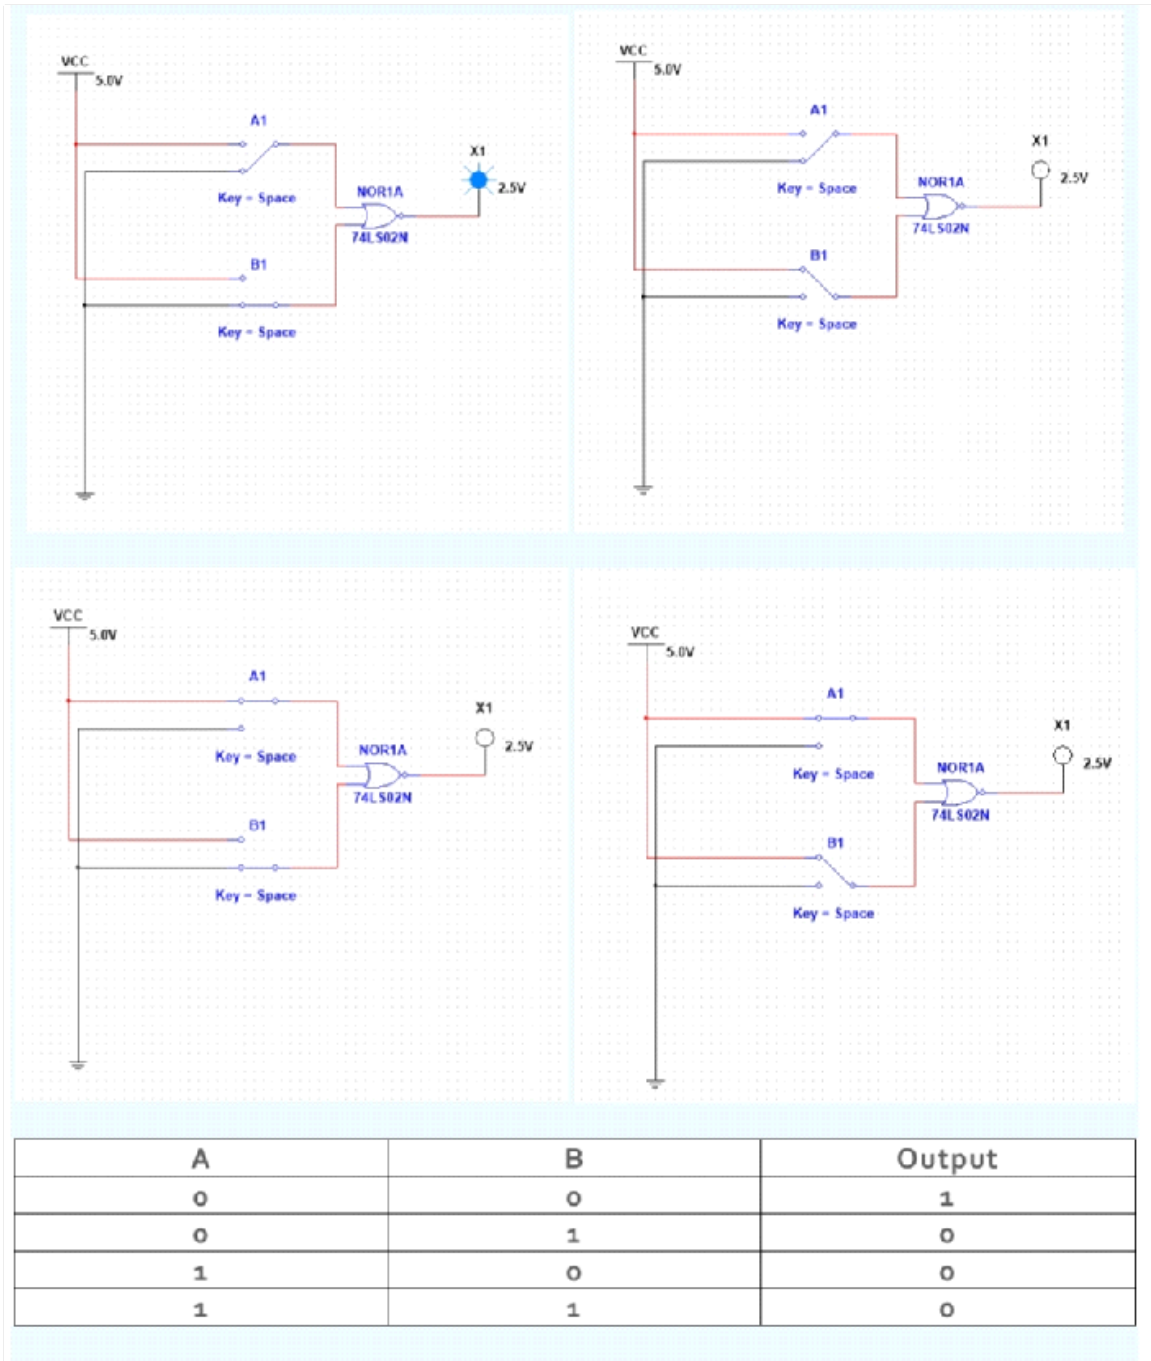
VCC
5.0V
A1
X1
Key = Space
2.5V
NOR1A
74LS02N
B1
Key = Space

VCC
5.0V
A1
X1
2.5V
Key = Space
NOR1A
74LS02N
B1
Key = Space

VCC
5.0V
A1
X1
2.5V
Key = Space
NOR1A
74LS02N
B1
Key = Space

VCC
5.0V
A1
X1
2.5V
Key = Space
NOR1A
74LS02N
B1
Key = Space

| A | B | Output |
|---|---|---|
| 0 | 0 | 1 |
| 0 | 1 | 0 |
| 1 | 0 | 0 |
| 1 | 1 | 0 |